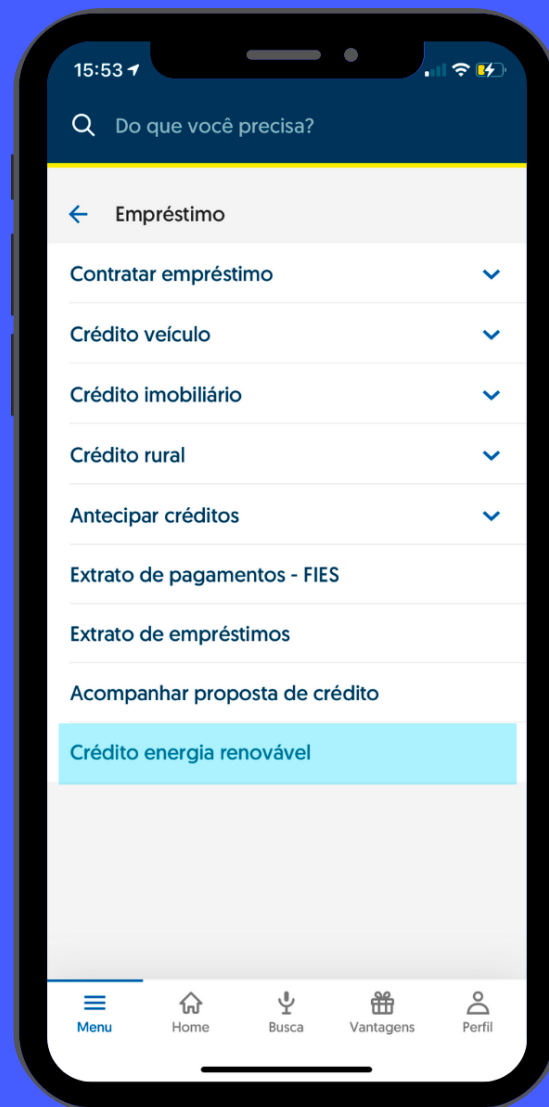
15:53

Do que você precisa?

Empréstimo

Contratar empréstimo

Crédito veículo

Crédito imobiliário

Crédito rural

Antecipar créditos

Extrato de pagamentos - FIES

Extrato de empréstimos

Acompanhar proposta de crédito

Crédito energia renovável

Menu
Home
Busca
Vantagens
Perfil